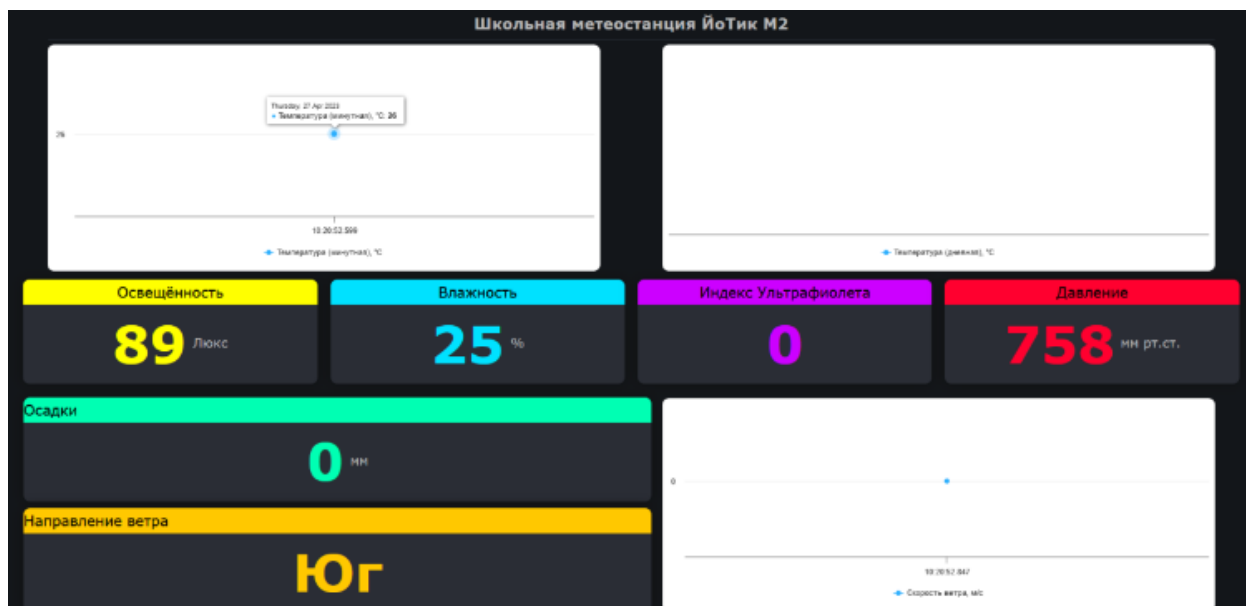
Школьная метеостанция ЙоТик М2

Thursday, 27 Apr 2023
● Температура (минутная), °C: 26

26

10:20:52.599

● Температура (минутная), °C

● Температура (дневная), °C

Освещённость
89 Люкс

Влажность
25 %

Индекс Ультрафиолета
0

Давление
758 мм рт.ст.

Осадки
0 мм

Направление ветра
Юг

0

10:20:52.847

● Скорость ветра, м/с